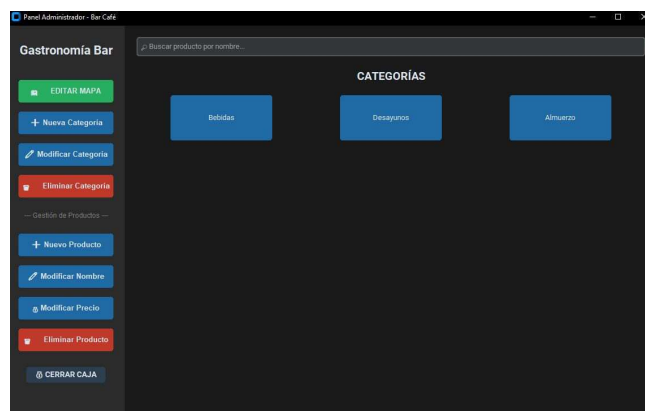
Panel Administrador - Bar Café

Gastronomía Bar

EDITAR MAPA

+ Nueva Categoría

Modificar Categoría

Eliminar Categoría

— Gestión de Productos —

+ Nuevo Producto

Modificar Nombre

Modificar Precio

Eliminar Producto

CERRAR CAJA

Buscar producto por nombre...

CATEGORÍAS

Bebidas

Desayunos

Almuerzo